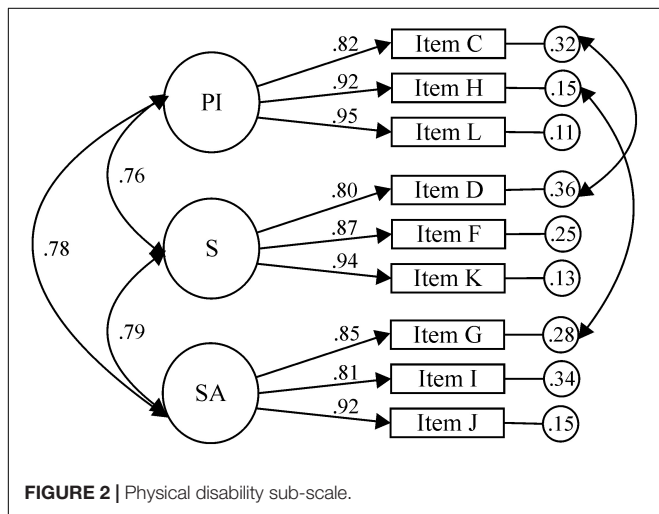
PI

S

SA

.76

.78

.79

.82

.92

.95

.80

.87

.94

.85

.81

.92

Item C

Item H

Item L

Item D

Item F

Item K

Item G

Item I

Item J

.32

.15

.11

.36

.25

.13

.28

.34

.15

FIGURE 2 | Physical disability sub-scale.